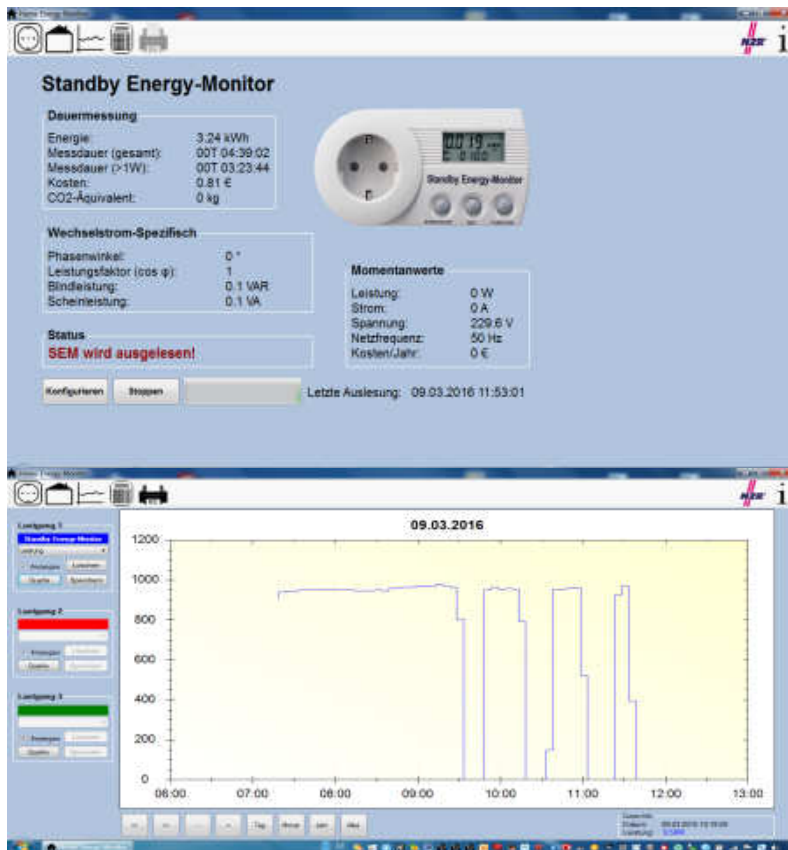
Home Energy Monitor

Standby Energy-Monitor

Dauermessung

Energie: 3.24 kWh
Messdauer (gesamt): 00T 04:39:02
Messdauer (>1W): 00T 03:23:44
Kosten: 0.81 €
CO2-Äquivalent: 0 kg

Standby Energy-Monitor

Wechselstrom-Spezifisch

Phasenwinkel: 0 °
Leistungsfaktor (cos φ): 1
Blindleistung: 0.1 VAR
Scheinleistung: 0.1 VA

Momentanwerte

Leistung: 0 W
Strom: 0 A
Spannung: 229.6 V
Netzfrequenz: 50 Hz
Kosten/Jahr: 0 €

Status
SEM wird ausgelesen!

Konfigurieren Stoppen Letzte Auslesung: 09.03.2016 11:53:01

Home Energy Monitor

Lastgang 1
Standby Energy-Monitor
Lastgang 2
Lastgang 3

09.03.2016

1200
1000
800
600
400
200
0
06:00 07:00 08:00 09:00 10:00 11:00 12:00 13:00

Tag Woche Jahr Alles